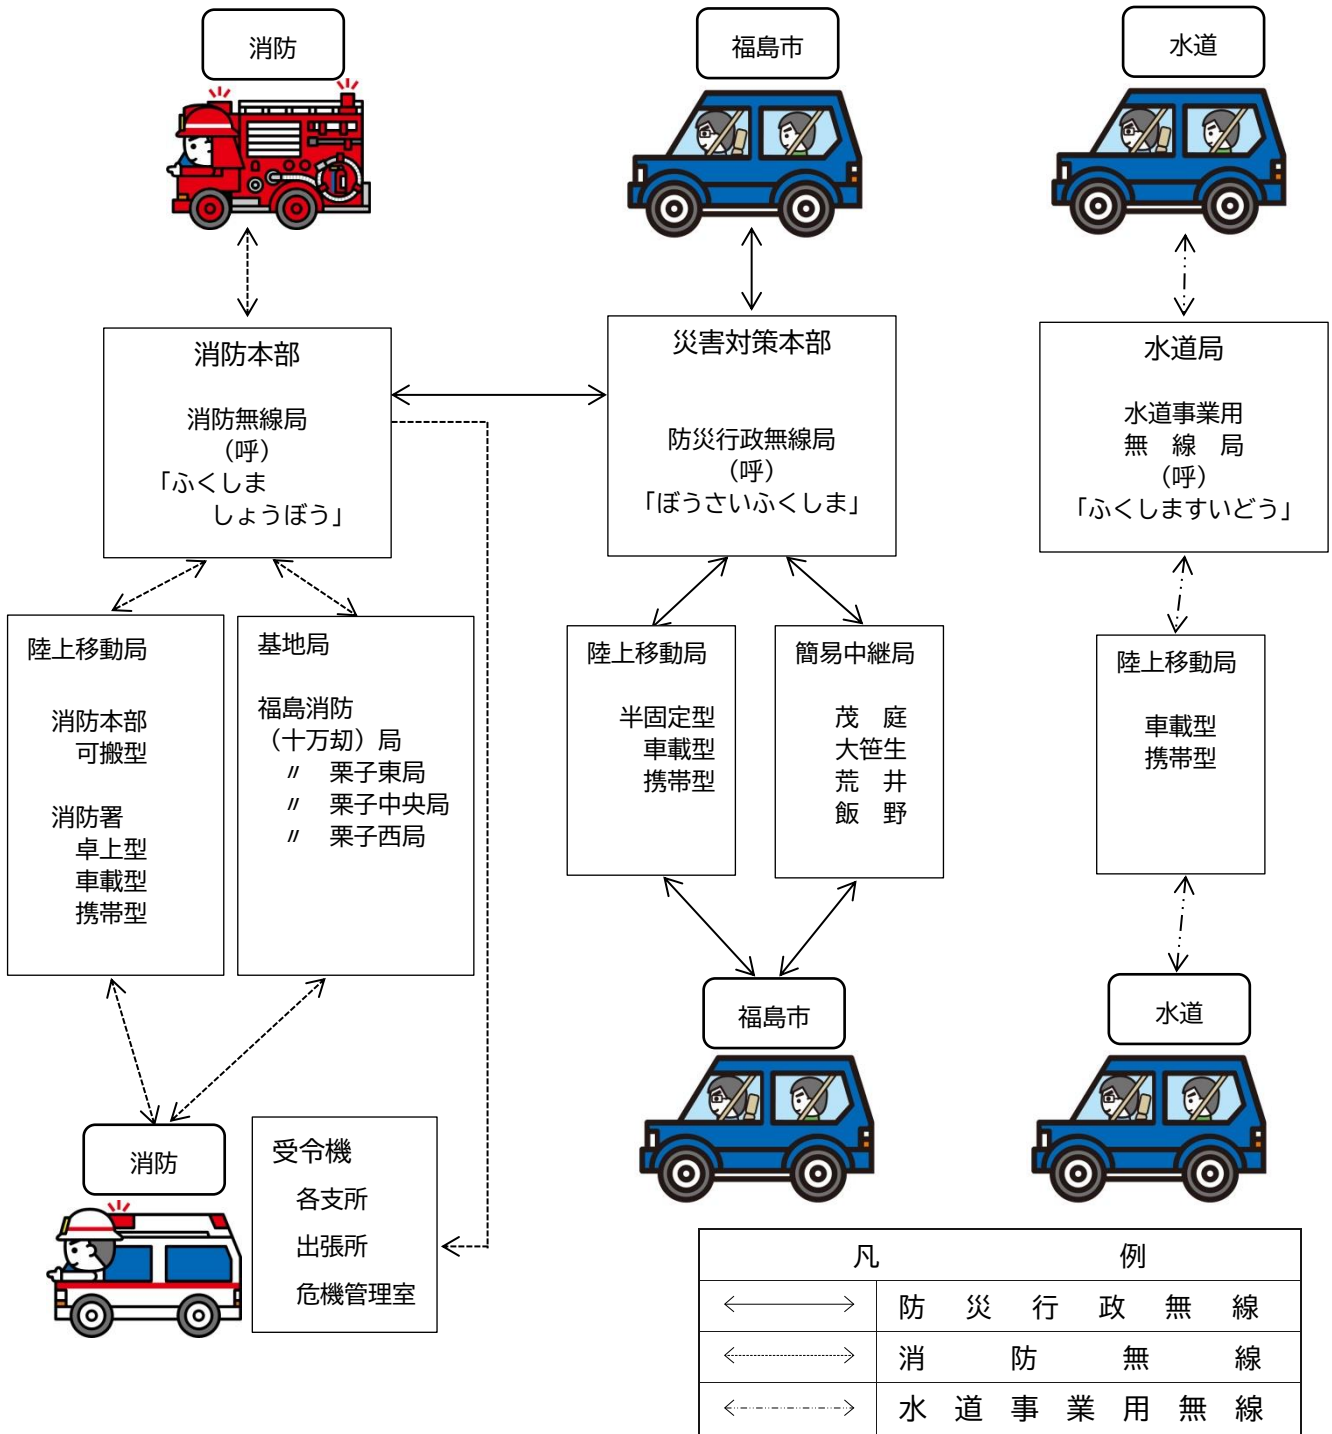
消防

福島市

水道

消防本部

消防無線局
(呼)
「ふくしま
しょうぼう」

災害対策本部

防災行政無線局
(呼)
「ぼうさいふくしま」

水道局

水道事業用
無 線 局
(呼)
「ふくしますいどう」

陸上移動局

消防本部
可搬型

消防署
卓上型
車載型
携帯型

基地局

福島消防
(十万劫)局
〃 栗子東局
〃 栗子中央局
〃 栗子西局

陸上移動局

半固定型
車載型
携帯型

簡易中継局

茂 庭
大笹生
荒 井
飯 野

陸上移動局

車載型
携帯型

福島市

水道

消防

受令機
各支所
出張所
危機管理室

| 凡 | 例 |
|---|---|
| | 防 災 行 政 無 線 |
| | 消 防 無 線 |
| | 水 道 事 業 用 無 線 |